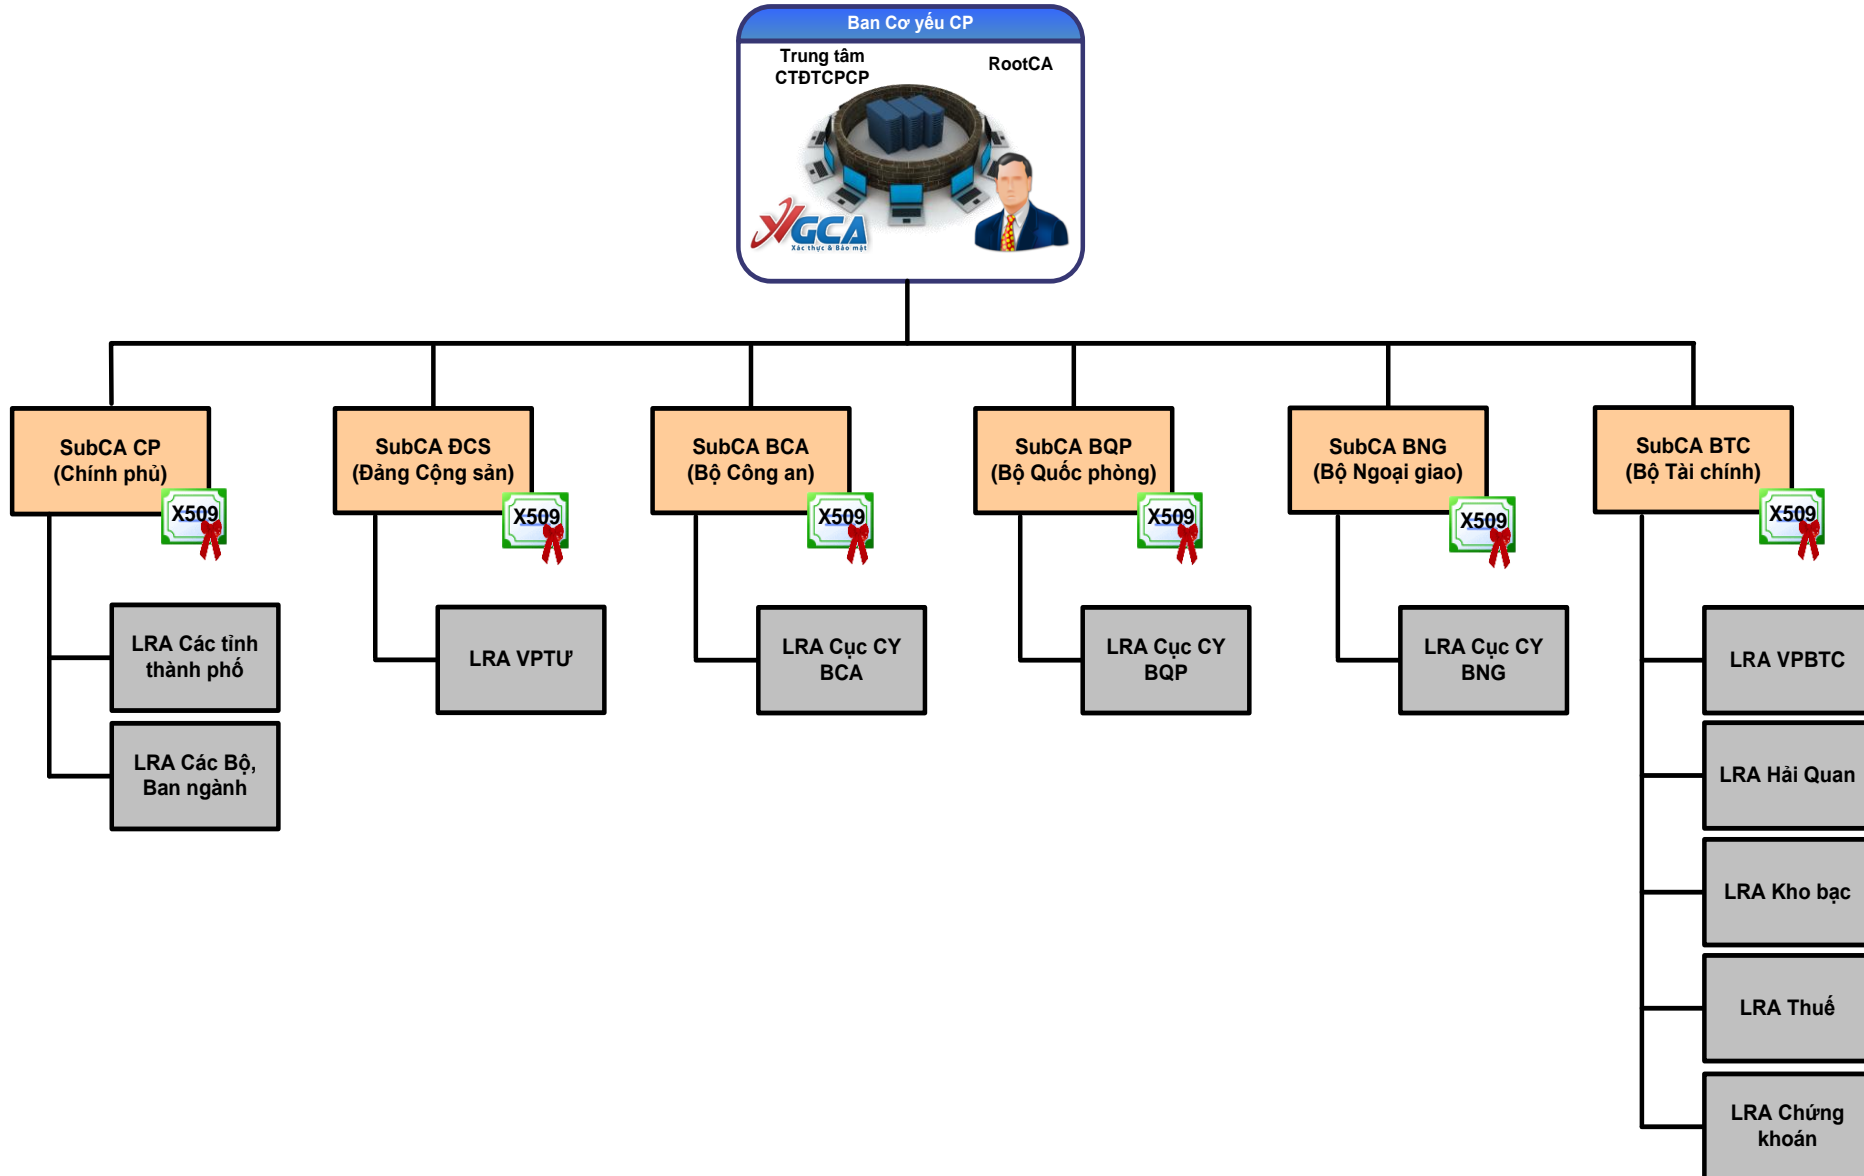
Ban Cơ yếu CP

Trung tâm CTĐTCPCP

RootCA

VGCA
Xác thực & Bảo mật

SubCA CP (Chính phủ)
X509

LRA Các tỉnh thành phố

LRA Các Bộ, Ban ngành

SubCA ĐCS (Đảng Cộng sản)
X509

LRA VPTƯ

SubCA BCA (Bộ Công an)
X509

LRA Cục CY BCA

SubCA BQP (Bộ Quốc phòng)
X509

LRA Cục CY BQP

SubCA BNG (Bộ Ngoại giao)
X509

LRA Cục CY BNG

SubCA BTC (Bộ Tài chính)
X509

LRA VPBTC

LRA Hải Quan

LRA Kho bạc

LRA Thuế

LRA Chứng khoán